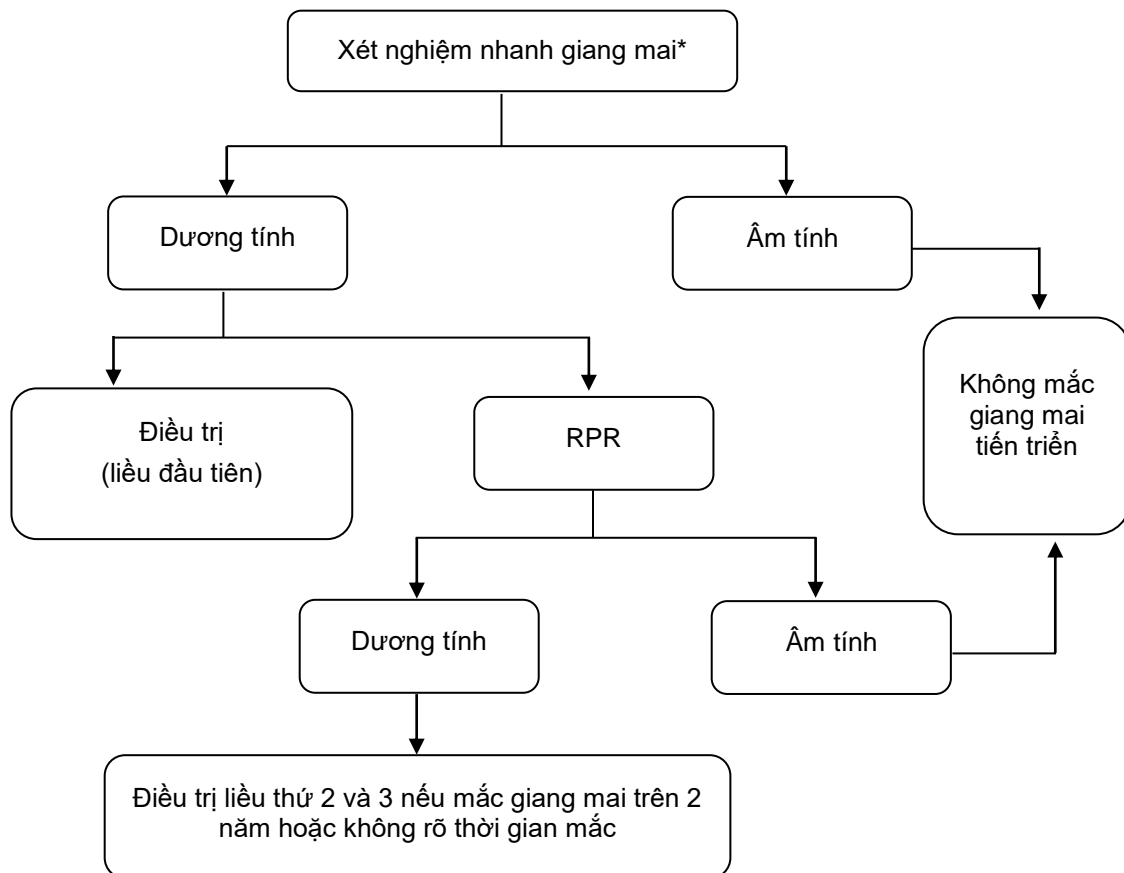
Xét nghiệm nhanh giang mai*

Dương tính

Âm tính

Không mắc giang mai tiến triển

Điều trị
(liều đầu tiên)

RPR

Dương tính

Âm tính

Điều trị liều thứ 2 và 3 nếu mắc giang mai trên 2 năm hoặc không rõ thời gian mắc